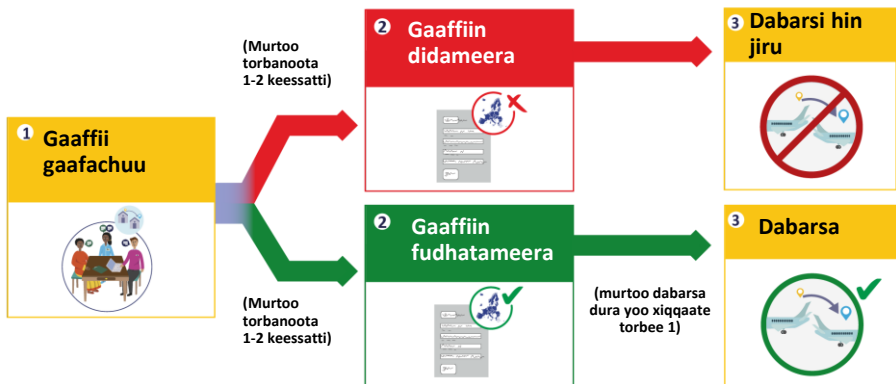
1 Gaaffii gaafachuu

(Murtoo torbanoota 1-2 keessatti)

2 Gaaffiin didameera

3 Dabarsi hin jiru

(Murtoo torbanoota 1-2 keessatti)

2 Gaaffiin fudhatameera

(murtoo dabarsa dura yoo xiqqaate torbee 1)

3 Dabarsa